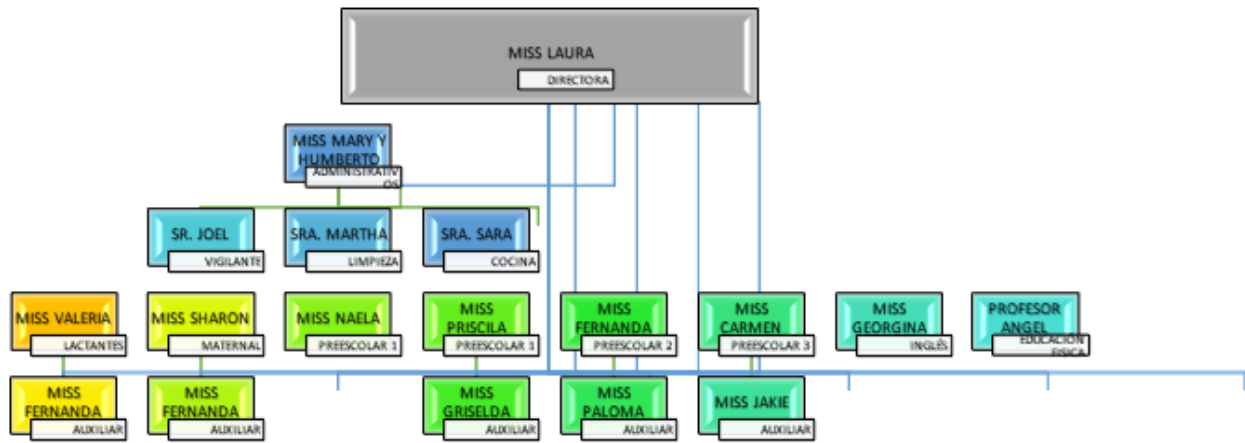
MISS LAURA
DIRECTORA

MISS MARY Y HUMBERTO
ADMINISTRATIVOS

SR. JOEL
VIGILANTE

SRA. MARTHA
LIMPIEZA

SRA. SARA
COCINA

MISS VALERIA
LACTANTES

MISS SHARON
MATERNAL

MISS NAELA
PREESCOLAR 1

MISS PRISCILA
PREESCOLAR 1

MISS FERNANDA
PREESCOLAR 2

MISS CARMEN
PREESCOLAR 3

MISS GEORGINA
INGLÉS

PROFESOR ANGEL
EDUCACIÓN FÍSICA

MISS FERNANDA
AUXILIAR

MISS FERNANDA
AUXILIAR

MISS GRISELDA
AUXILIAR

MISS PALOMA
AUXILIAR

MISS JAKIE
AUXILIAR